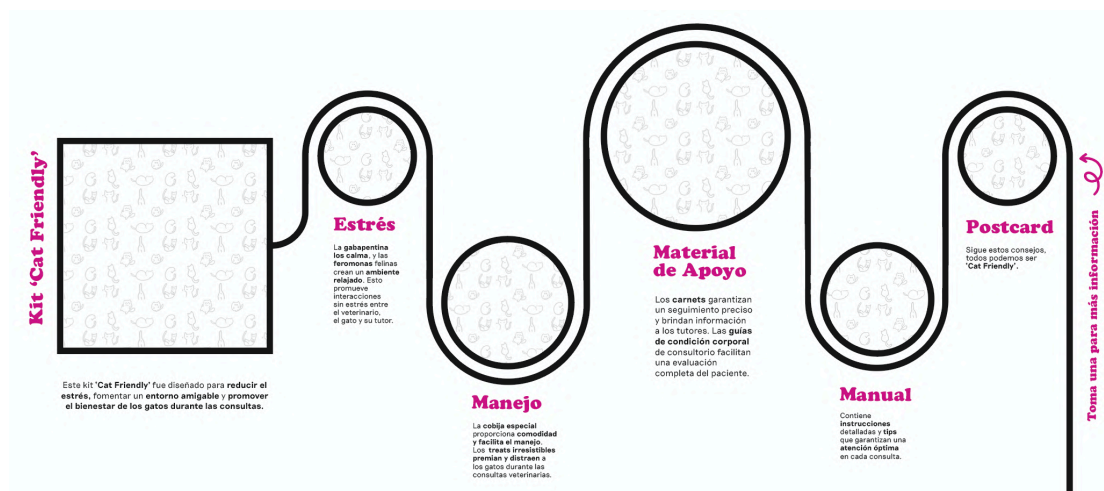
Kit 'Cat Friendly'

Este kit 'Cat Friendly' fue diseñado para reducir el estrés, fomentar un entorno amigable y promover el bienestar de los gatos durante las consultas.

Estrés

La gabapentina los calma, y las feromonas felinas crean un ambiente relajado. Esto promueve interacciones sin estrés entre el veterinario, el gato y su tutor.

Manejo

La cobija especial proporciona comodidad y facilita el manejo. Los treats irresistibles premian y distraen a los gatos durante las consultas veterinarias.

Material de Apoyo

Los carnets garantizan un seguimiento preciso y brindan información a los tutores. Las guías de condición corporal de consultorio facilitan una evaluación completa del paciente.

Manual

Contiene instrucciones detalladas y tips que garantizan una atención óptima en cada consulta.

Postcard

Sigue estos consejos, todos podemos ser 'Cat Friendly'.

Toma una para más información